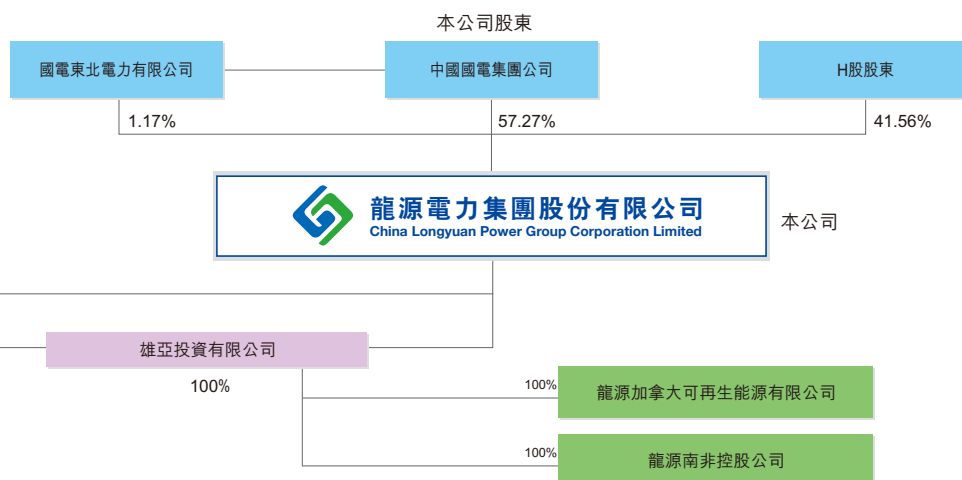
本公司股東

國電東北電力有限公司

中國國電集團公司

H股股東

1.17%

57.27%

41.56%

龍源電力集團股份有限公司
China Longyuan Power Group Corporation Limited

本公司

雄亞投資有限公司

100%

100%

龍源加拿大可再生能源有限公司

100%

龍源南非控股公司